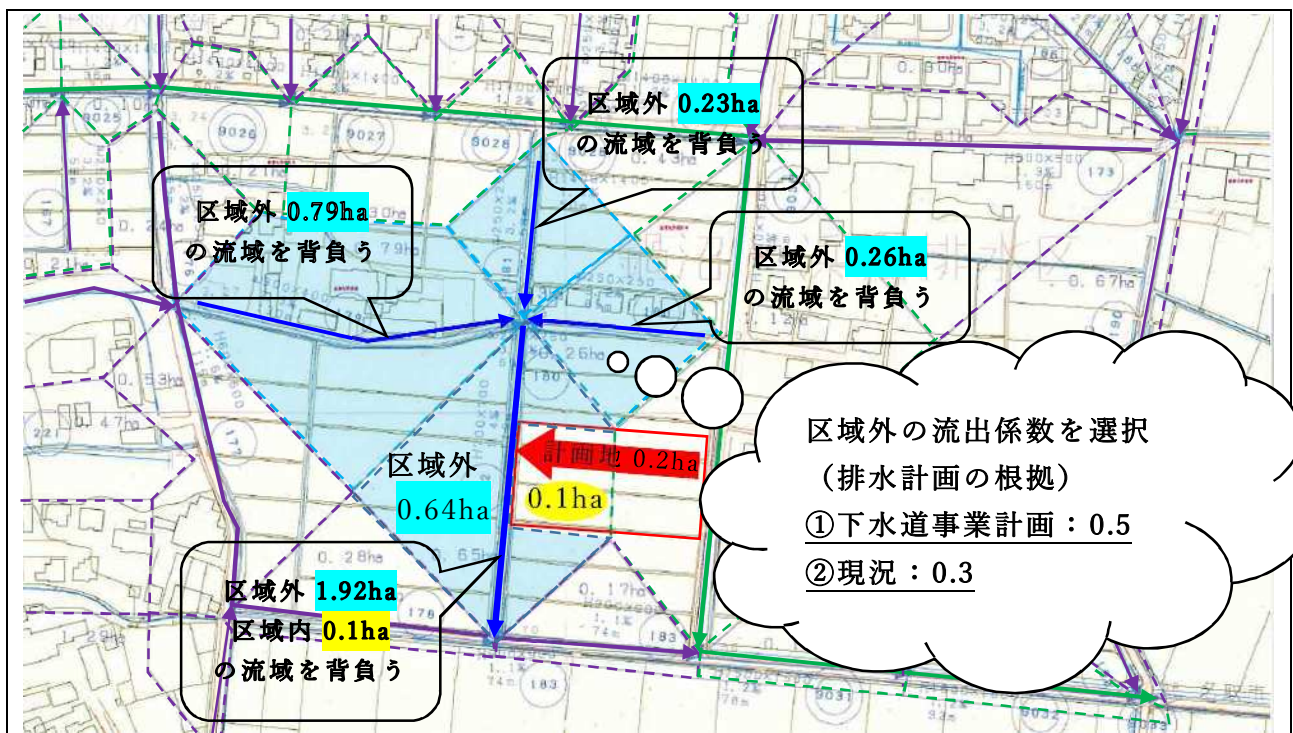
区域外 0.23ha
の流域を背負う

区域外 0.79ha
の流域を背負う

区域外 0.26ha
の流域を背負う

区域外の流出係数を選択
（排水計画の根拠）
①下水道事業計画：0.5
②現況：0.3

区域外
0.64ha

計画地 0.2ha
0.1ha

区域外 1.92ha
区域内 0.1ha
の流域を背負う

9025
9026
9027
9028
173
180
183
183
221
176
0. 67ha
0. 53ha
0. 47ha
0. 28ha
0. 17ha
0. 26ha
0. 61ha
0. 60ha
0. 24ha
0. 21ha
0. 65ha